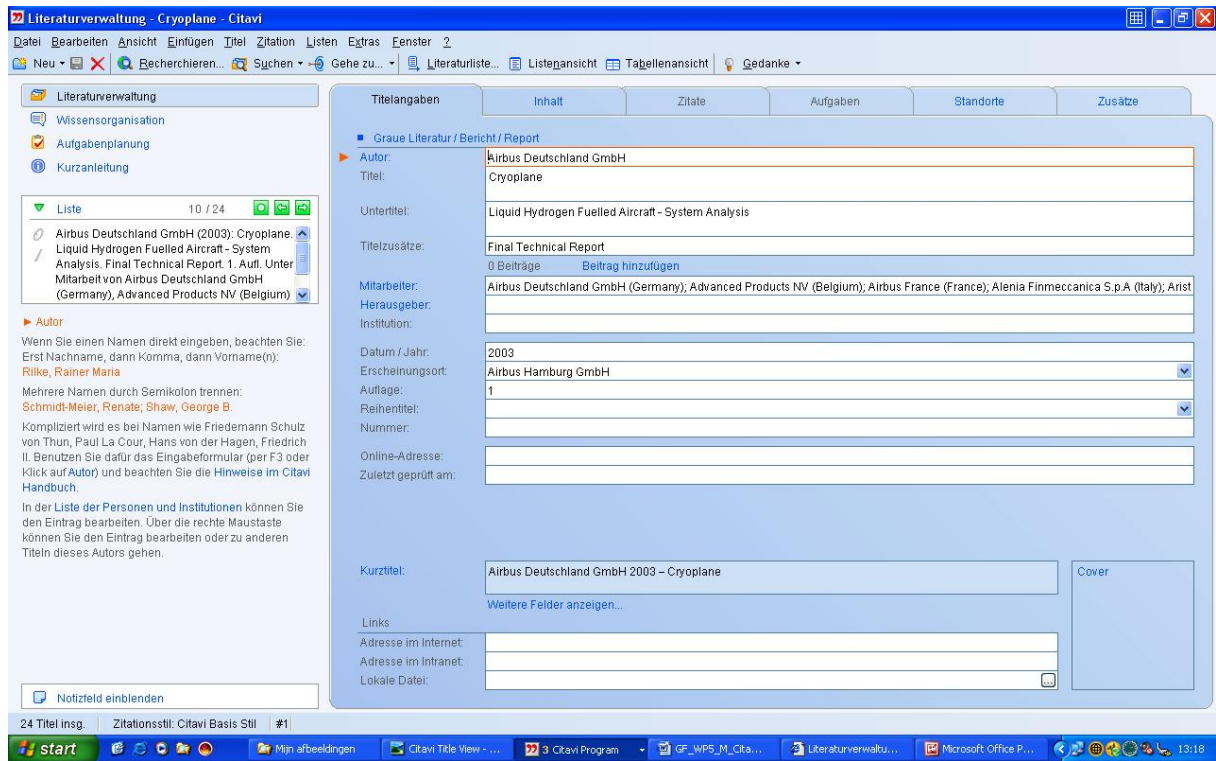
Literaturverwaltung - Cryoplane - Citavi

Datei Bearbeiten Ansicht Einfügen Titel Zitation Listen Extras Fenster ?

Neu Recherchieren... Suchen Gehe zu... Literaturliste... Listenansicht Tabellenansicht Gedanke

Literaturverwaltung
Wissensorganisation
Aufgabenplanung
Kurzanleitung

Liste 10 / 24

Airbus Deutschland GmbH (2003): Cryoplane. Liquid Hydrogen Fuelled Aircraft - System Analysis. Final Technical Report. 1. Aufl. Unter Mitarbeit von Airbus Deutschland GmbH (Germany), Advanced Products NV (Belgium)

► Autor

Wenn Sie einen Namen direkt eingeben, beachten Sie: Erst Nachname, dann Komma, dann Vorname(n): Rilke, Rainer Maria

Mehrere Namen durch Semikolon trennen: Schmidt-Meier, Renate; Shaw, George B.

Kompliziert wird es bei Namen wie Friedemann Schulz von Thun, Paul La Cour, Hans von der Hagen, Friedrich II. Benutzen Sie dafür das Eingabeformular (per F3 oder Klick auf Autor) und beachten Sie die Hinweise im Citavi Handbuch.

In der Liste der Personen und Institutionen können Sie den Eintrag bearbeiten. Über die rechte Maustaste können Sie den Eintrag bearbeiten oder zu anderen Titeln dieses Autors gehen.

Notizfeld einblenden

Titelangaben | Inhalt | Zitate | Aufgaben | Standorte | Zusätze

Graue Literatur / Bericht / Report

| | |
|---|---|
| Autor: | Airbus Deutschland GmbH |
| Titel: | Cryoplane |
| Untertitel: | Liquid Hydrogen Fuelled Aircraft - System Analysis |
| Titelzusätze: | Final Technical Report |

0 Beiträge Beitrag hinzufügen

| | |
|---|---|
| Mitarbeiter: | Airbus Deutschland GmbH (Germany); Advanced Products NV (Belgium); Airbus France (France); Alenia Finmeccanica S.p.A (Italy); Arist |
| Herausgeber: | |
| Institution: | |
| Datum / Jahr: | 2003 |
| Erscheinungsort: | Airbus Hamburg GmbH |
| Auflage: | 1 |
| Reihentitel: | |
| Nummer: | |
| Online-Adresse: | |
| Zuletzt geprüft am: | |
| Kurztitel: | Airbus Deutschland GmbH 2003 – Cryoplane |

Cover

Weitere Felder anzeigen...

Links
Adresse im Internet:
Adresse im Intranet:
Lokale Datei:

24 Titel insg. Zitationsstil: Citavi Basis Stil #1

start Mijn afbeeldingen Citavi Title View - ... 3 Citavi Program GF_WP5_M_Cita... Literaturverwaltu... Microsoft Office P... 13:18